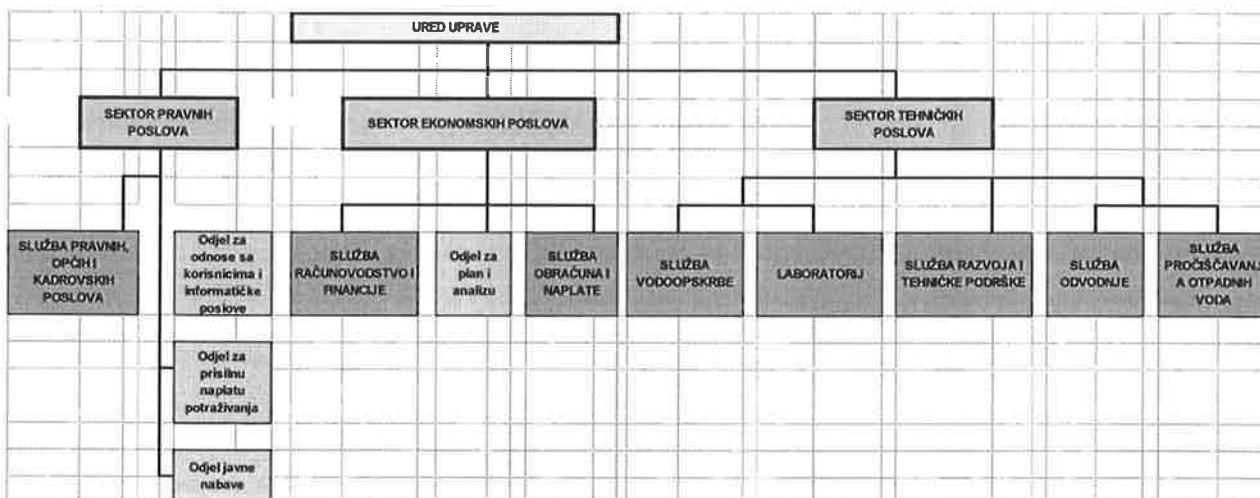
UREĐ UPRAVE

SEKTOR PRAVNIH POSLOVA

SEKTOR EKONOMSKIH POSLOVA

SEKTOR TEHNIČKIH POSLOVA

SLUŽBA PRAVNIH, OPĆIH I KADROVSKIH POSLOVA

Odjel za odnose sa korisnicima i informatičke poslove

SLUŽBA RAČUNOVODSTVO I FINANCIJE

Odjel za plan i analizu

SLUŽBA OBRAČUNA I NAPLATE

SLUŽBA VODOOPSKRBE

LABORATORIJ

SLUŽBA RAZVOJA I TEHNIČKE PODRŠKE

SLUŽBA ODVODNJE

SLUŽBA PROČIŠĆAVANJA OTPADNIH VODA

Odjel za prisilnu naplatu potraživanja

Odjel javne nabave